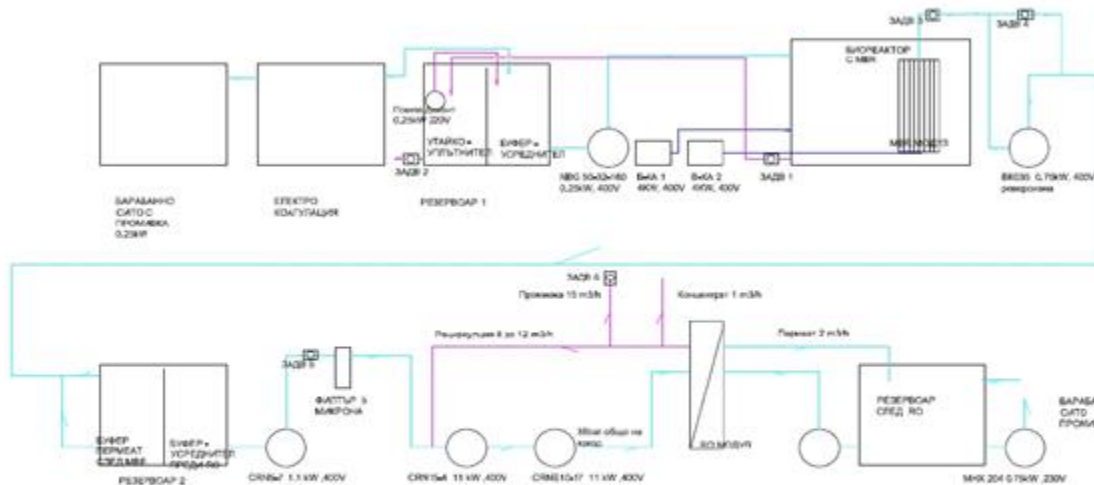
ЗАДВ 3
ЗАДВ 4
БИОРЕАКТОР С MBR
Помпа 0,25kW 220V
УТАЙКО + УПЛЪТНИТЕЛ
БУФЕР + УСРЕДНИТЕЛ
ЗАДВ 2
MBR МОДУЛ
NBG 50x32x160 0,25kW, 400V
ВъКА 1 4kW, 400V
ВъКА 2 4kW, 400V
ЗАДВ 1
BKG30 0,75kW, 400V рециркулация
БАРАБАННО СИТО С ПРОМИВКА 0,25kW
ЕЛЕКТРО КОАГУЛАЦИЯ
РЕЗЕРВОАР 1
ЗАДВ 6
Промивка 15 m3/h
Концентрат 1 m3/h
Рециркулация 6 до 12 m3/h
Пермеат 2 m3/h
ЗАДВ 5
ФИЛТЪР 5 МИКРОНА
БУФЕР ПЕРМЕАТ СЛЕД MBR
БУФЕР + УСРЕДНИТЕЛ ПРЕДИ RO
РЕЗЕРВОАР 2
CRN5x7 1,1 kW ,400V
CRN15x4 15 kW ,400V
CRNE10x17 11 kW ,400V
Място общо на канал.
RO МОДУЛ
РЕЗЕРВОАР СЛЕД RO
MHX 204 0,75kW ,230V
БАРАБ СИТО ПРОМИ